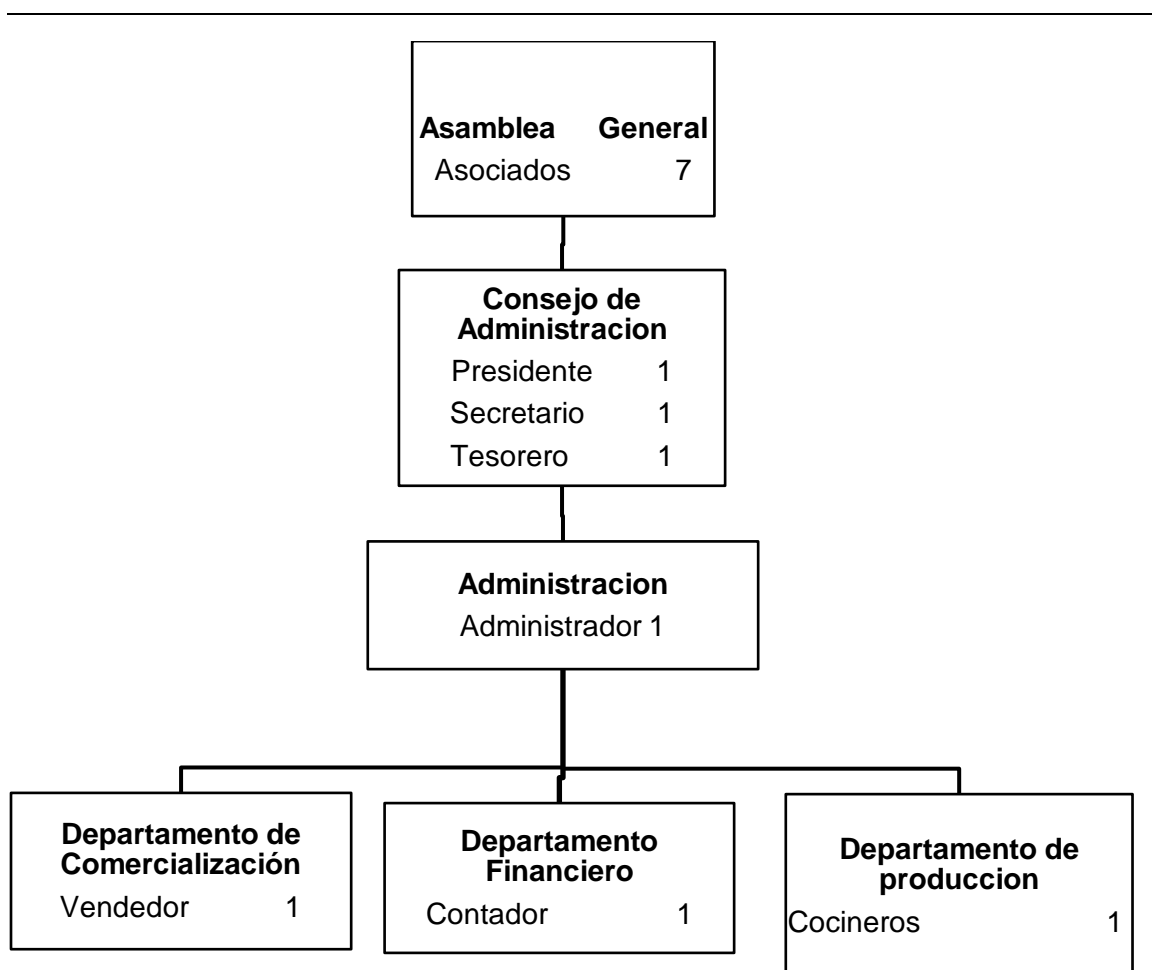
Asamblea General
Asociados 7

Consejo de Administracion
Presidente 1
Secretario 1
Tesorero 1

Administracion
Administrador 1

Departamento de Comercialización
Vendedor 1

Departamento Financiero
Contador 1

Departamento de produccion
Cocineros 1